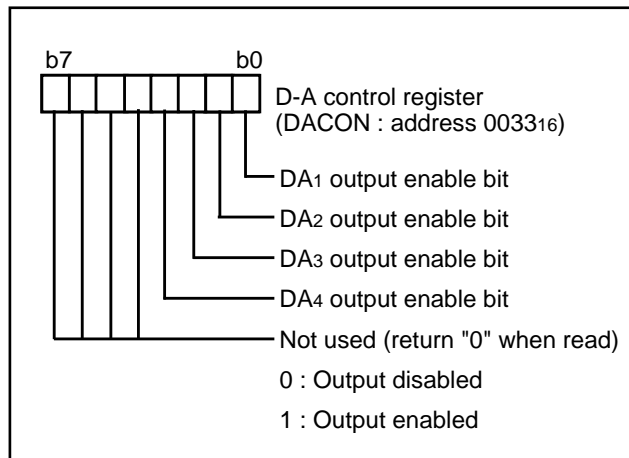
b7 b0

D-A control register (DACON : address $0033_{16}$)

DA$_1$ output enable bit

DA$_2$ output enable bit

DA$_3$ output enable bit

DA$_4$ output enable bit

Not used (return "0" when read)

0 : Output disabled

1 : Output enabled